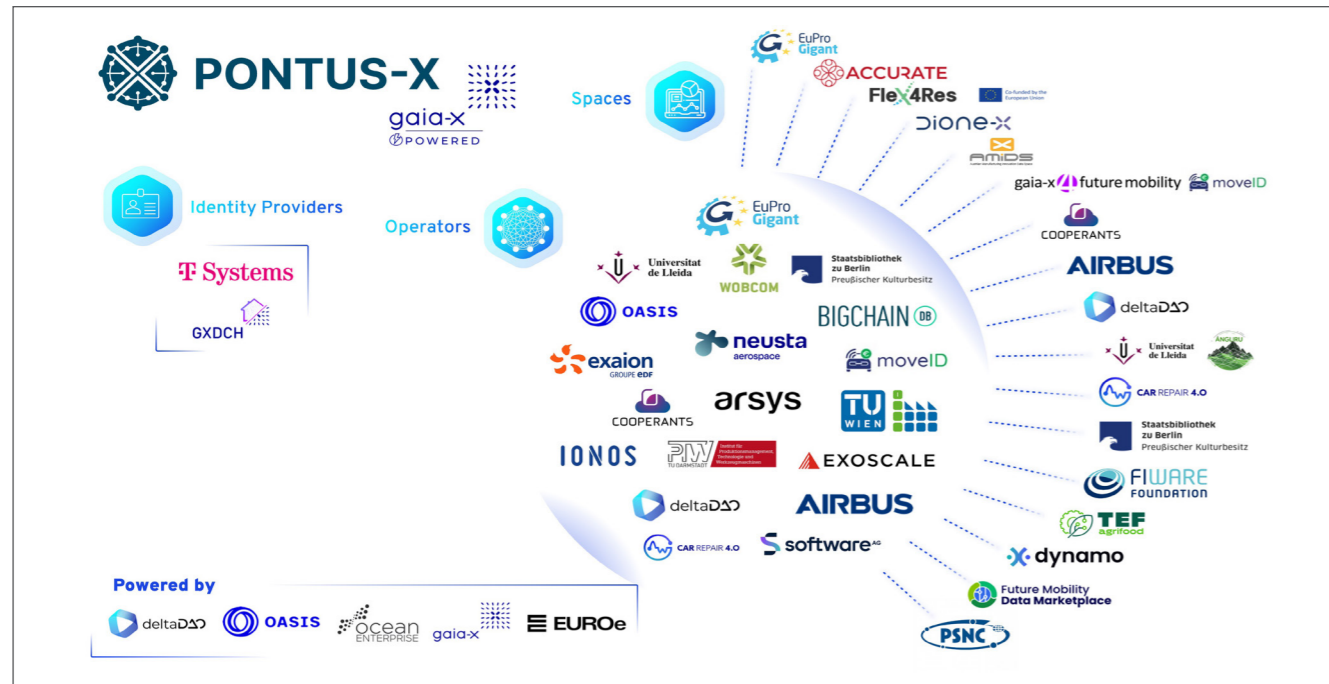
PONTUS-X

gaia-x POWERED

Spaces

Identity Providers

Operators

T Systems

GXDCH

EuPro Gigant
ACCURATE
FleX4Res
Co-funded by the European Union
Dione-X
AMIDS
gaia-x future mobility
moveID
COOPERANTS
AIRBUS
deltaDAO
Universitat de Lleida
ANGURU
CAR REPAIR 4.0
Staatsbibliothek zu Berlin Preußischer Kulturbesitz
FIWARE FOUNDATION
TEF agrifood
dynamo
Future Mobility Data Marketplace
PSNC

EuPro Gigant
Universitat de Lleida
WOBCOM
Staatsbibliothek zu Berlin Preußischer Kulturbesitz
OASIS
BIGCHAIN DB
exaion GROUPE EDF
neusta aerospace
moveID
COOPERANTS
arsys
TU WIEN
IONOS
PTW TU DARMSTADT
EXOSCALE
deltaDAO
AIRBUS
CAR REPAIR 4.0
software AG

Powered by
deltaDAO
OASIS
ocean ENTERPRISE
gaia-x
EUROe